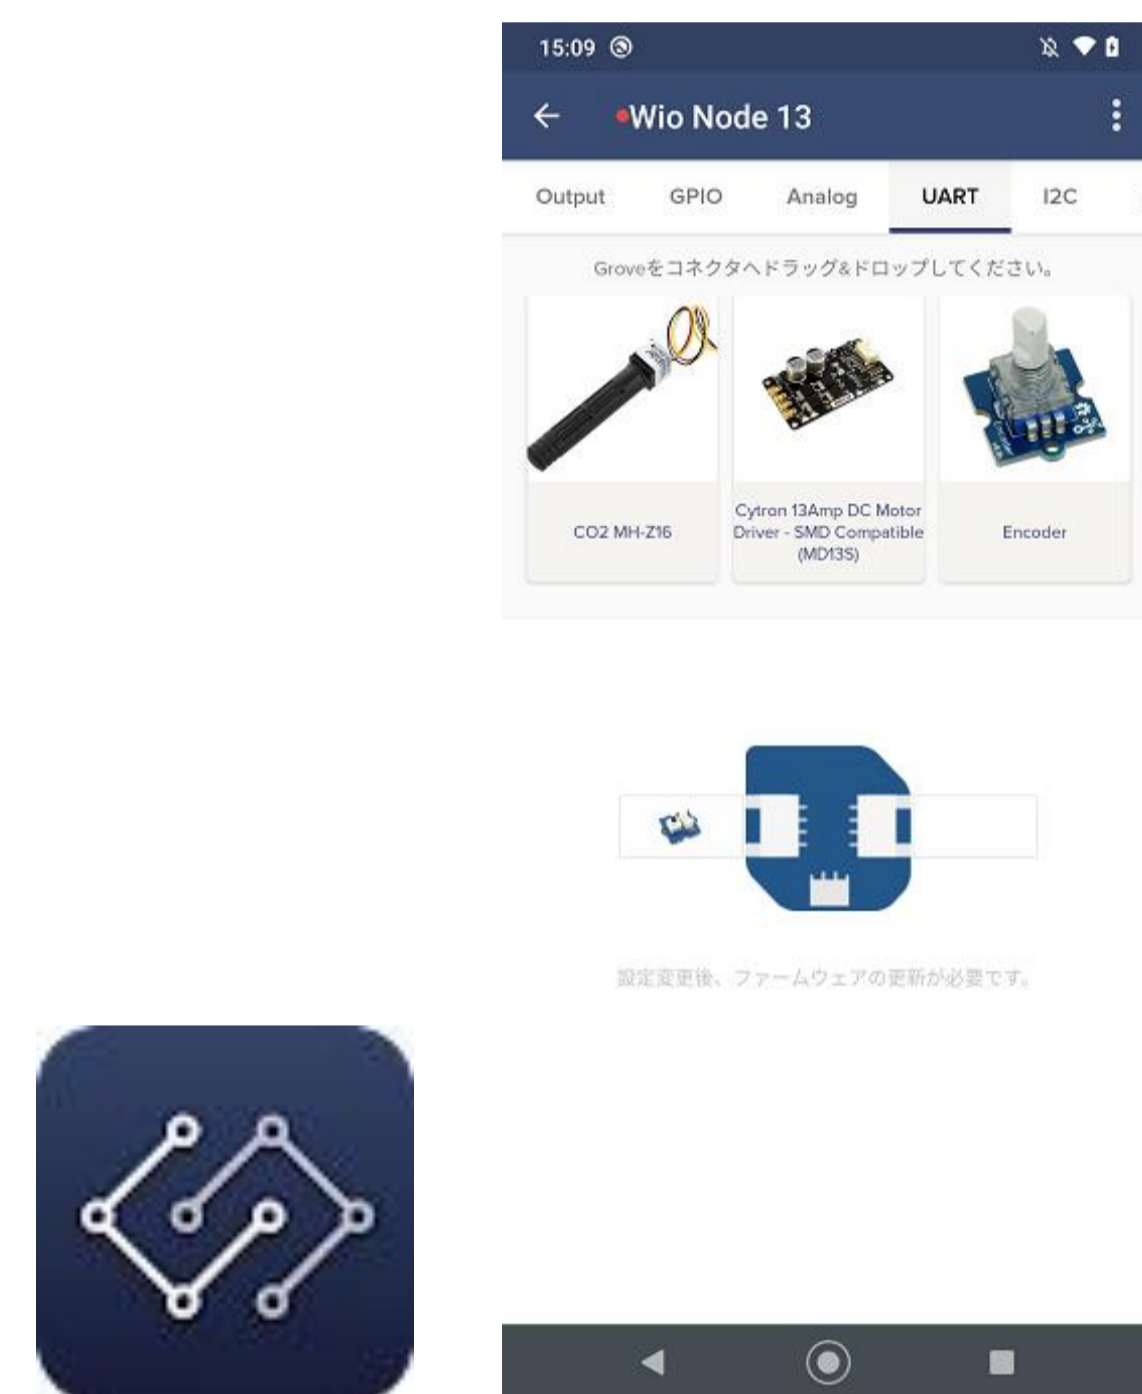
15:09

Wio Node 13

Output GPIO Analog UART I2C

Groveをコネクタへドラッグ&ドロップしてください。

CO2 MH-Z16

Cytron 13Amp DC Motor Driver - SMD Compatible (MD13S)

Encoder

設定変更後、ファームウェアの更新が必要です。